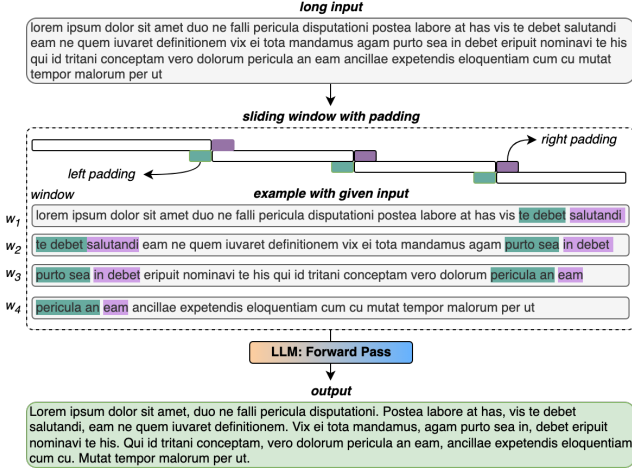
long input

lorem ipsum dolor sit amet duo ne falli pericula disputationi postea labore at has vis te debet salutandi eam ne quem iuvaret definitionem vix ei tota mandamus agam purto sea in debet eripuit nominavi te his qui id tritani conceptam vero dolorum pericula an eam ancillae expetendis eloquentiam cum cu mutat tempor malorum per ut

sliding window with padding

right padding

left padding

window

example with given input

$w_1$ lorem ipsum dolor sit amet duo ne falli pericula disputationi postea labore at has vis te debet salutandi

$w_2$ te debet salutandi eam ne quem iuvaret definitionem vix ei tota mandamus agam purto sea in debet

$w_3$ purto sea in debet eripuit nominavi te his qui id tritani conceptam vero dolorum pericula an eam

$w_4$ pericula an eam ancillae expetendis eloquentiam cum cu mutat tempor malorum per ut

LLM: Forward Pass

output

Lorem ipsum dolor sit amet, duo ne falli pericula disputationi. Postea labore at has, vis te debet salutandi, eam ne quem iuvaret definitionem. Vix ei tota mandamus, agam purto sea in, debet eripuit nominavi te his. Qui id tritani conceptam, vero dolorum pericula an eam, ancillae expetendis eloquentiam cum cu. Mutat tempor malorum per ut.